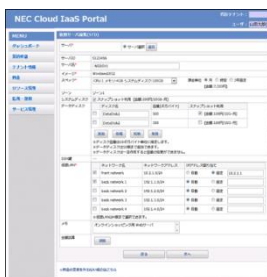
NEC Cloud IaaS Portal

MENU

ダッシュボード

契約申請

ネットワーク

一覧

ヘルプ

イメージ

Windows2012

| ネットワーク名 | ネットワークアドレス | IPアドレス割り当て方法 |
|---|---|---|
| front network | 192.168.1.0/24 | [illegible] |
| back network 1 | 192.168.2.0/24 | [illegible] |
| back network 2 | 192.168.3.0/24 | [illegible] |
| back network 3 | 192.168.4.0/24 | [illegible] |
| back network 4 | 192.168.5.0/24 | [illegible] |

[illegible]